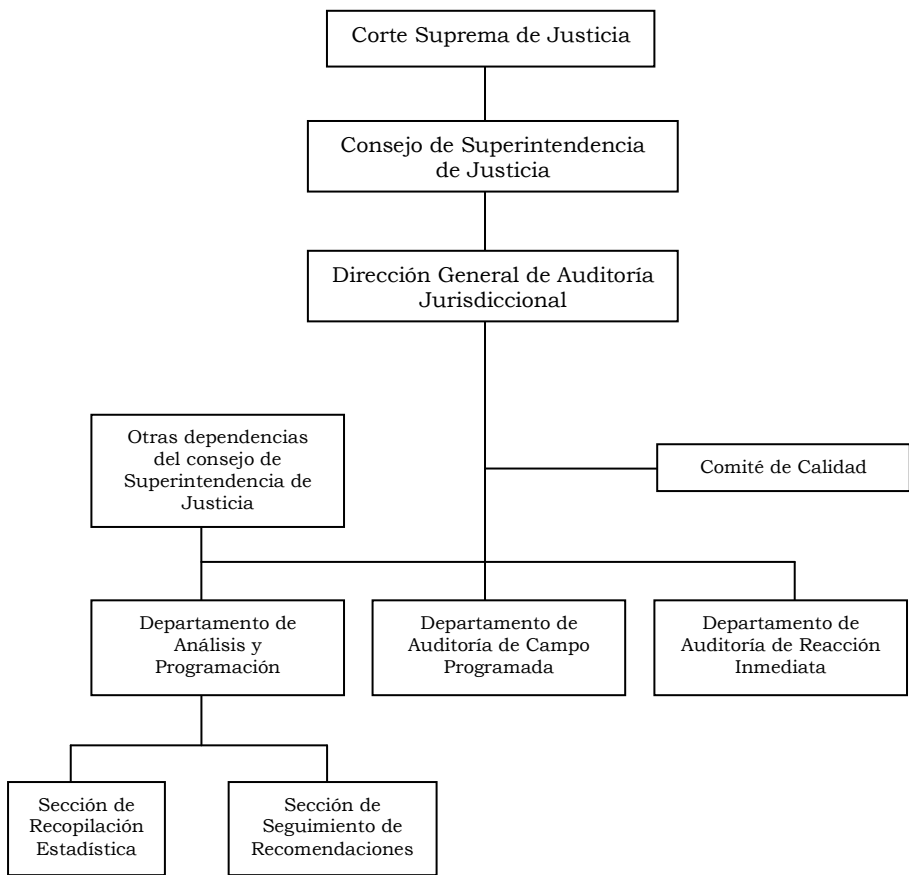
Corte Suprema de Justicia

Consejo de Superintendencia de Justicia

Dirección General de Auditoría Jurisdiccional

Otras dependencias del consejo de Superintendencia de Justicia

Comité de Calidad

Departamento de Análisis y Programación

Departamento de Auditoría de Campo Programada

Departamento de Auditoría de Reacción Inmediata

Sección de Recopilación Estadística

Sección de Seguimiento de Recomendaciones